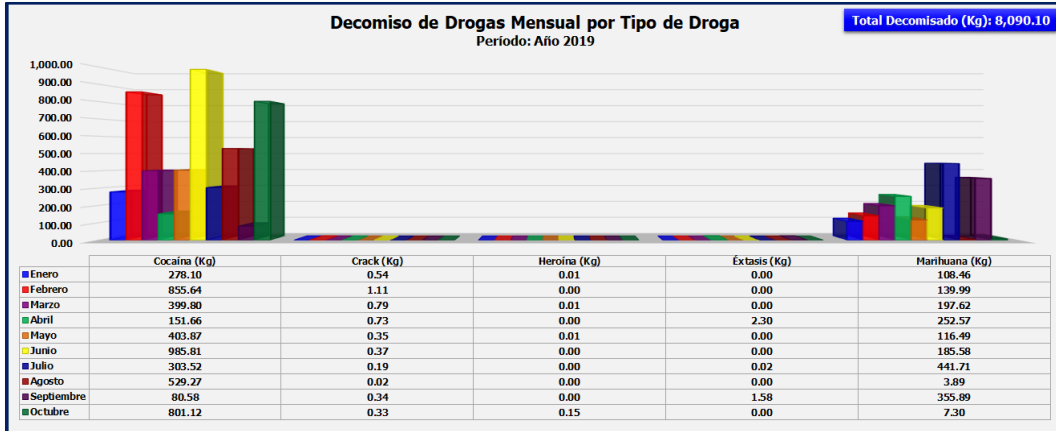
Decomiso de Drogas Mensual por Tipo de Droga
Período: Año 2019

Total Decomisado (Kg): 8,090.10

1,000.00
900.00
800.00
700.00
600.00
500.00
400.00
300.00
200.00
100.00
0.00

| | Cocaína (Kg) | Crack (Kg) | Heroína (Kg) | Éxtasis (Kg) | Marihuana (Kg) |
|---|---|---|---|---|---|
| Enero | 278.10 | 0.54 | 0.01 | 0.00 | 108.46 |
| Febrero | 855.64 | 1.11 | 0.00 | 0.00 | 139.99 |
| Marzo | 399.80 | 0.79 | 0.01 | 0.00 | 197.62 |
| Abril | 151.66 | 0.73 | 0.00 | 2.30 | 252.57 |
| Mayo | 403.87 | 0.35 | 0.01 | 0.00 | 116.49 |
| Junio | 985.81 | 0.37 | 0.00 | 0.00 | 185.58 |
| Julio | 303.52 | 0.19 | 0.00 | 0.02 | 441.71 |
| Agosto | 529.27 | 0.02 | 0.00 | 0.00 | 3.89 |
| Septiembre | 80.58 | 0.34 | 0.00 | 1.58 | 355.89 |
| Octubre | 801.12 | 0.33 | 0.15 | 0.00 | 7.30 |